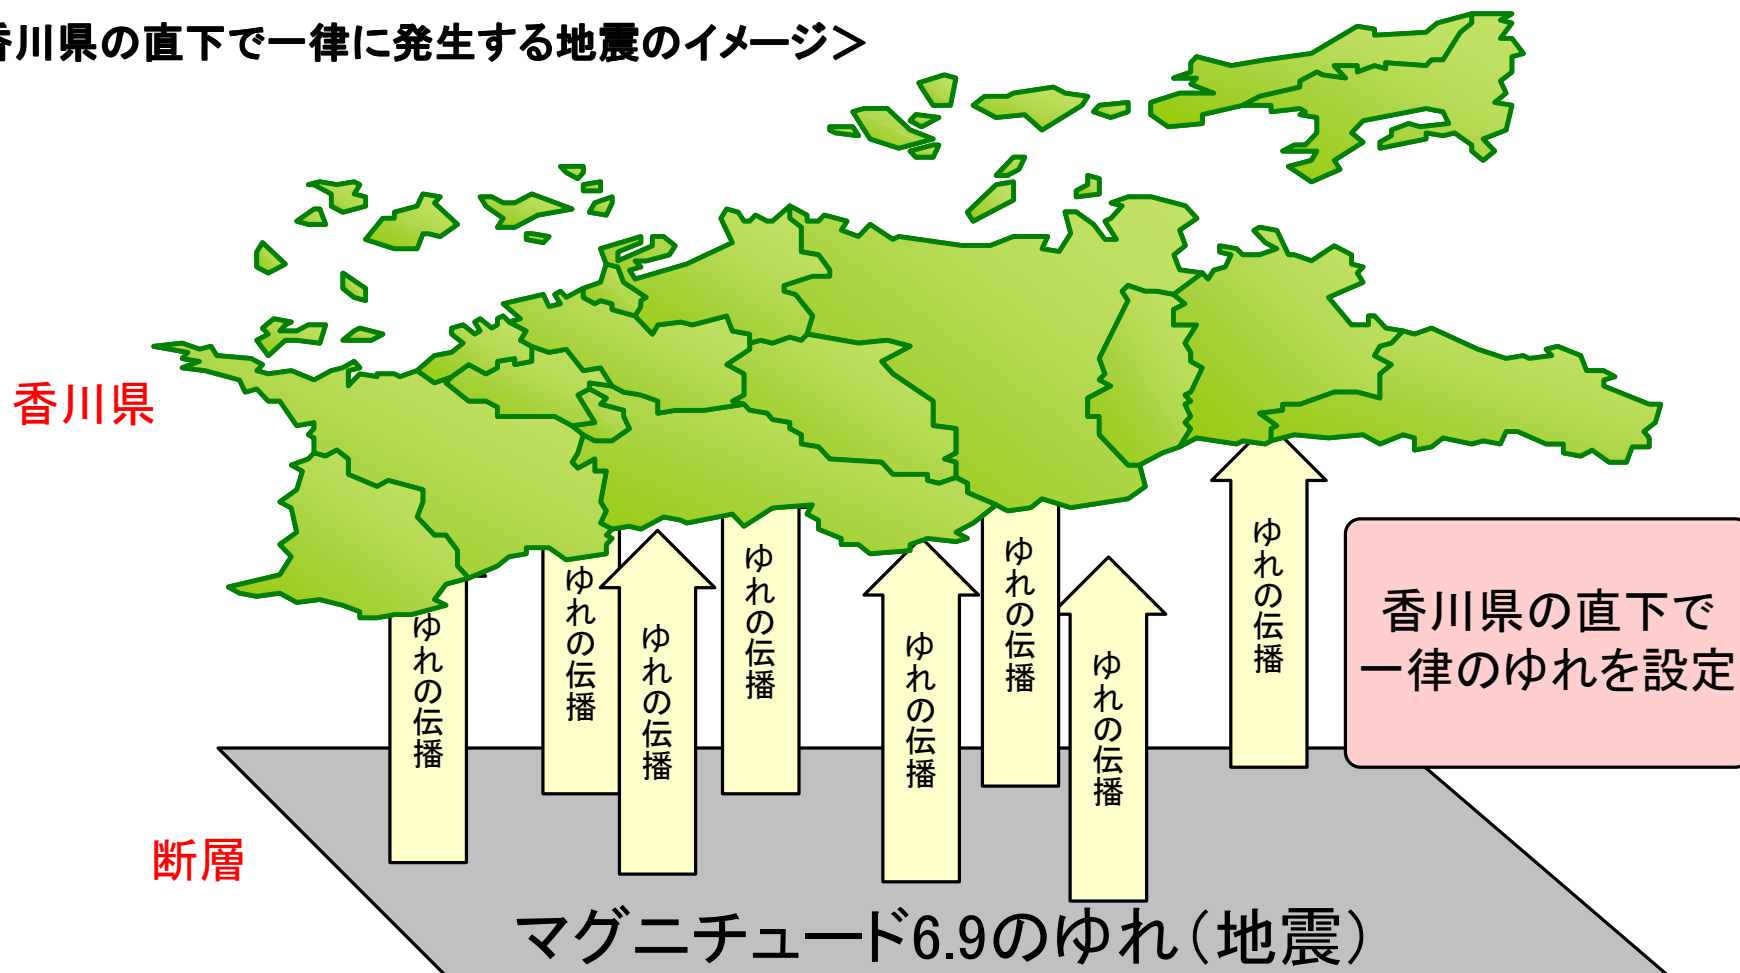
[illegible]川県の直下で一律に発生する地震のイメージ＞

香川県

ゆれの伝播

ゆれの伝播

ゆれの伝播

ゆれの伝播

ゆれの伝播

ゆれの伝播

ゆれの伝播

ゆれの伝播

香川県の直下で一律のゆれを設定

断層

マグニチュード6.9のゆれ（地震）